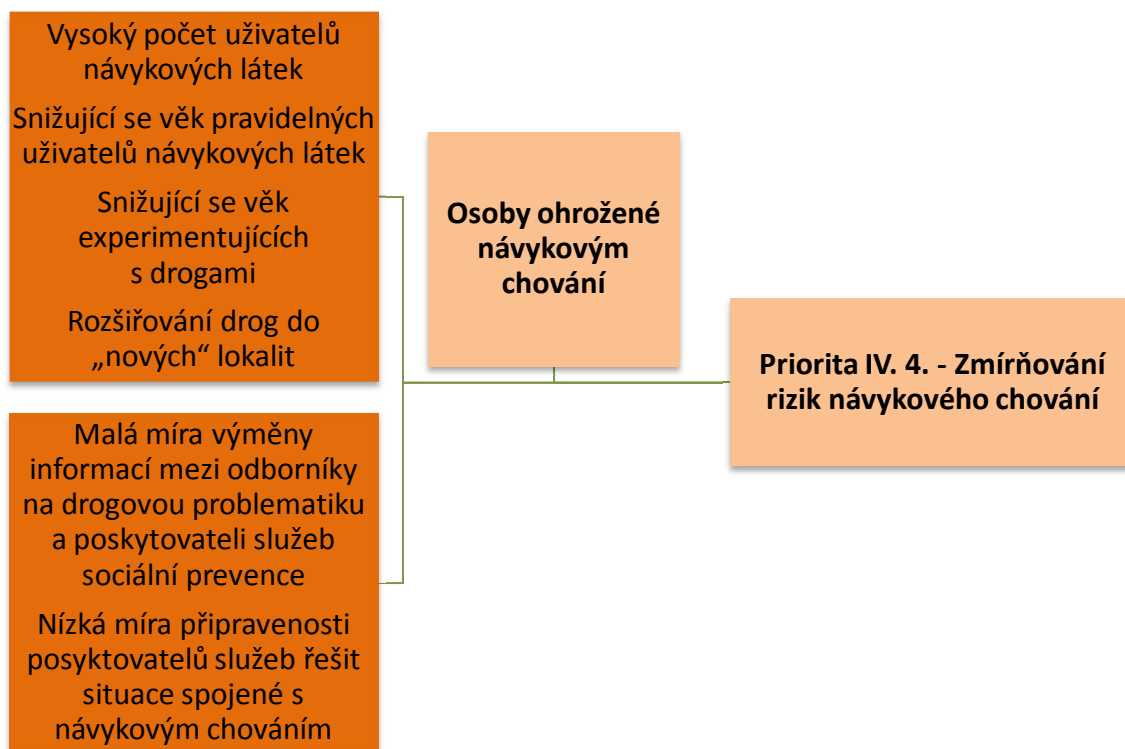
Vysoký počet uživatelů návykových látek

Snižující se věk pravidelných uživatelů návykových látek

Snižující se věk experimentujících s drogami

Rozšiřování drog do „nových“ lokalit

Malá míra výměny informací mezi odborníky na drogovou problematiku a poskytovateli služeb sociální prevence

Nízká míra připravenosti posyktovatelů služeb řešit situace spojené s návykovým chováním

Osoby ohrožené návykovým chování

Priorita IV. 4. - Zmírňování rizik návykového chování